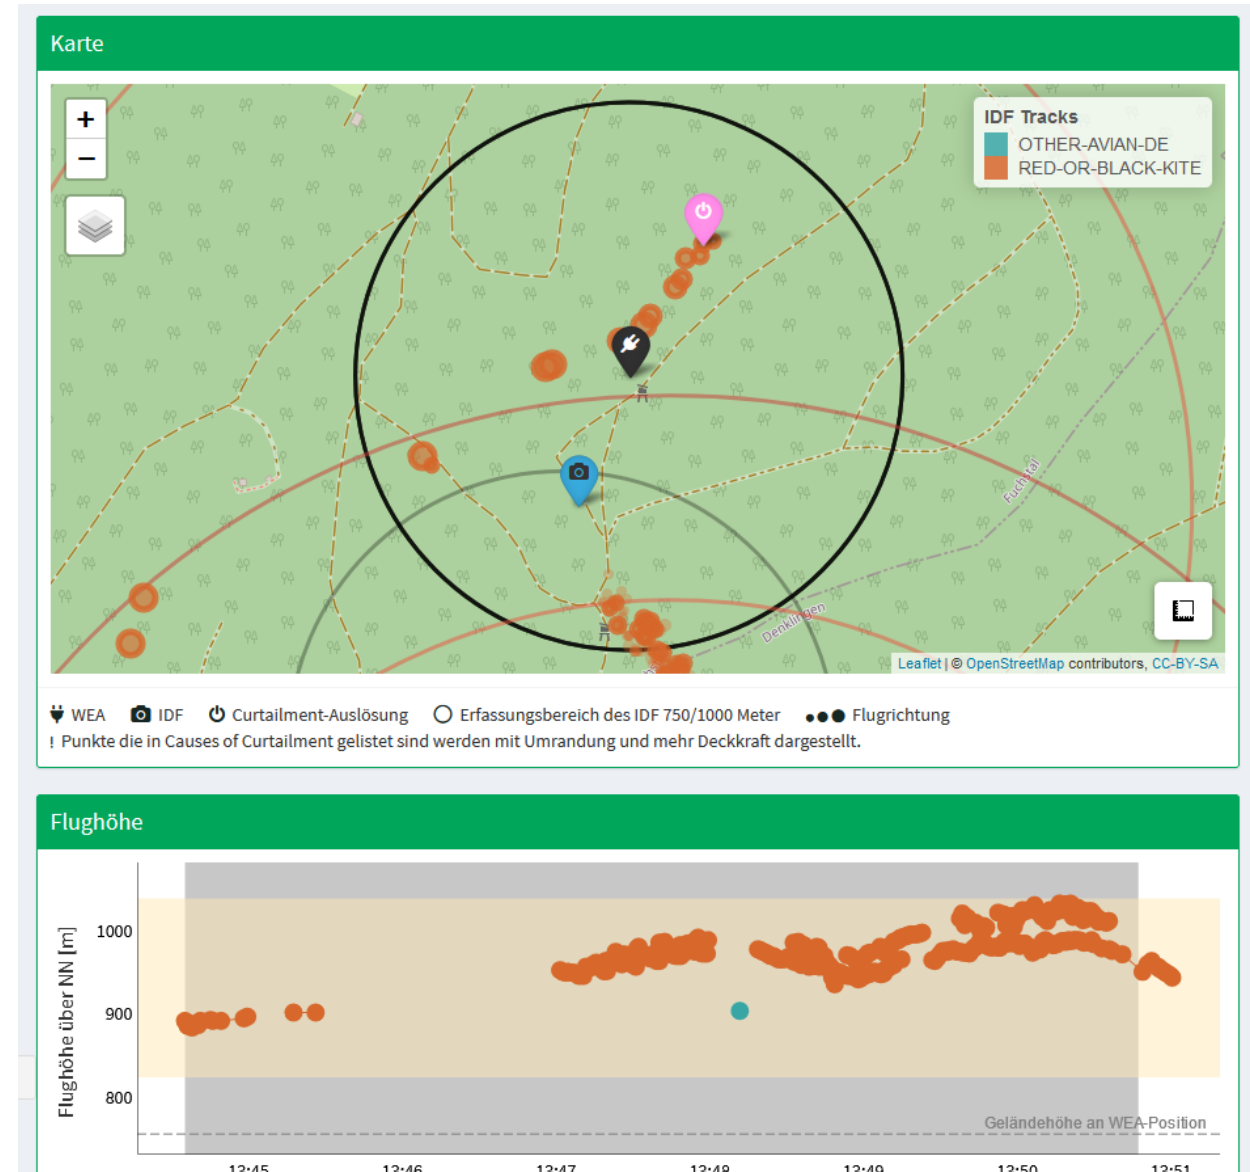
Karte

+
−

IDF Tracks
OTHER-AVIAN-DE
RED-OR-BLACK-KITE

Fuchstal

Denklingen

Leaflet | © OpenStreetMap contributors, CC-BY-SA

WEA IDF Curtailment-Auslösung Erfassungsbereich des IDF 750/1000 Meter Flugrichtung
! Punkte die in Causes of Curtailment gelistet sind werden mit Umrandung und mehr Deckkraft dargestellt.

Flughöhe

Flughöhe über NN [m]

1000
900
800

Geländehöhe an WEA-Position

13:45 13:46 13:47 13:48 13:49 13:50 13:51